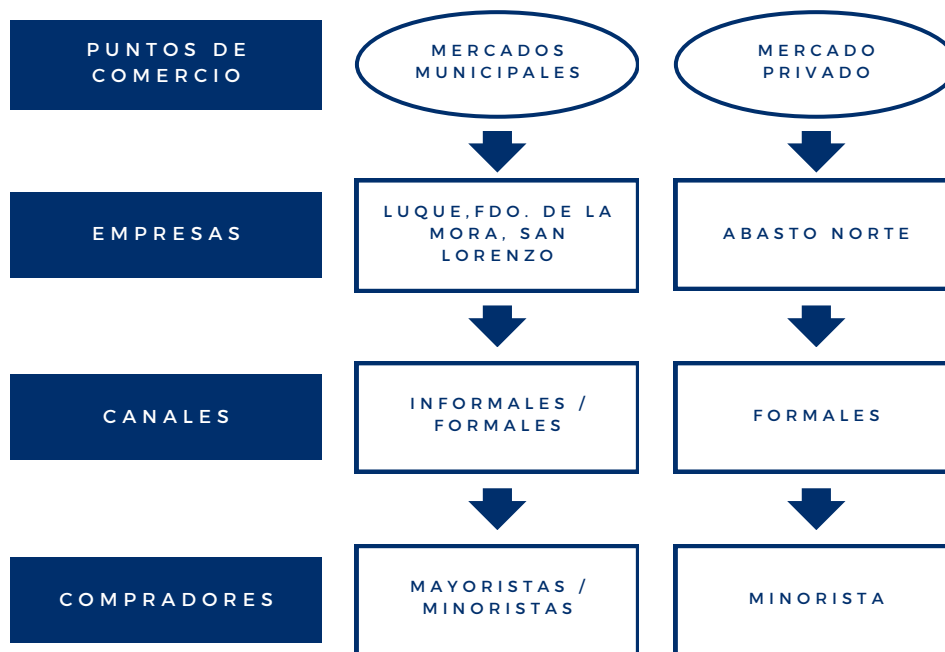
PUNTOS DE COMERCIO

MERCADOS MUNICIPALES

MERCADO PRIVADO

EMPRESAS

LUQUE,FDO. DE LA MORA, SAN LORENZO

ABASTO NORTE

CANALES

INFORMALES / FORMALES

FORMALES

COMPRADORES

MAYORISTAS / MINORISTAS

MINORISTA